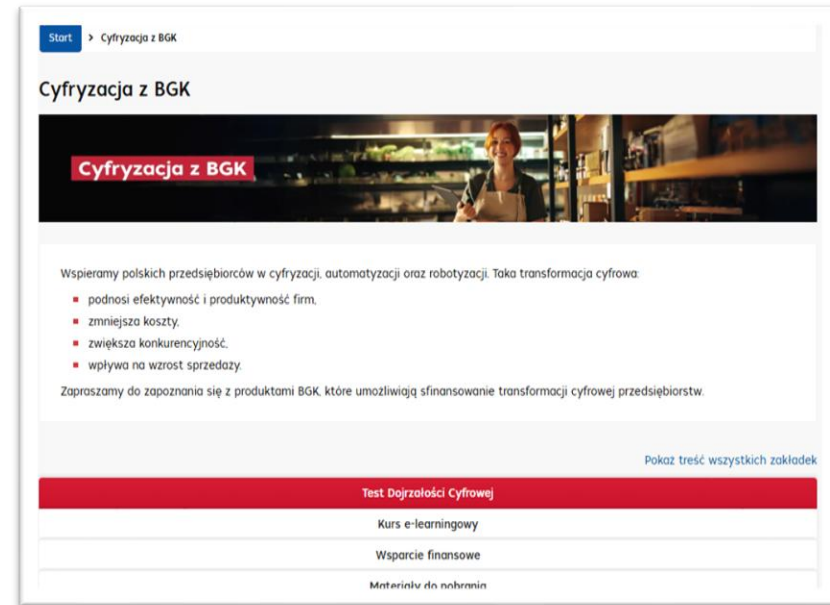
Start > Cyfryzacja z BGK

Cyfryzacja z BGK

Cyfryzacja z BGK

Wspieramy polskich przedsiębiorców w cyfryzacji, automatyzacji oraz robotyzacji. Taka transformacja cyfrowa:

- podnosi efektywność i produktywność firm,
- zmniejsza koszty,
- zwiększa konkurencyjność,
- wpływa na wzrost sprzedaży.

Zapraszamy do zapoznania się z produktami BGK, które umożliwiają sfinansowanie transformacji cyfrowej przedsiębiorstw.

Pokaż treść wszystkich zakładek

Test Dojrzałości Cyfrowej

Kurs e-learningowy

Wsparcie finansowe

Materiały do pobrania